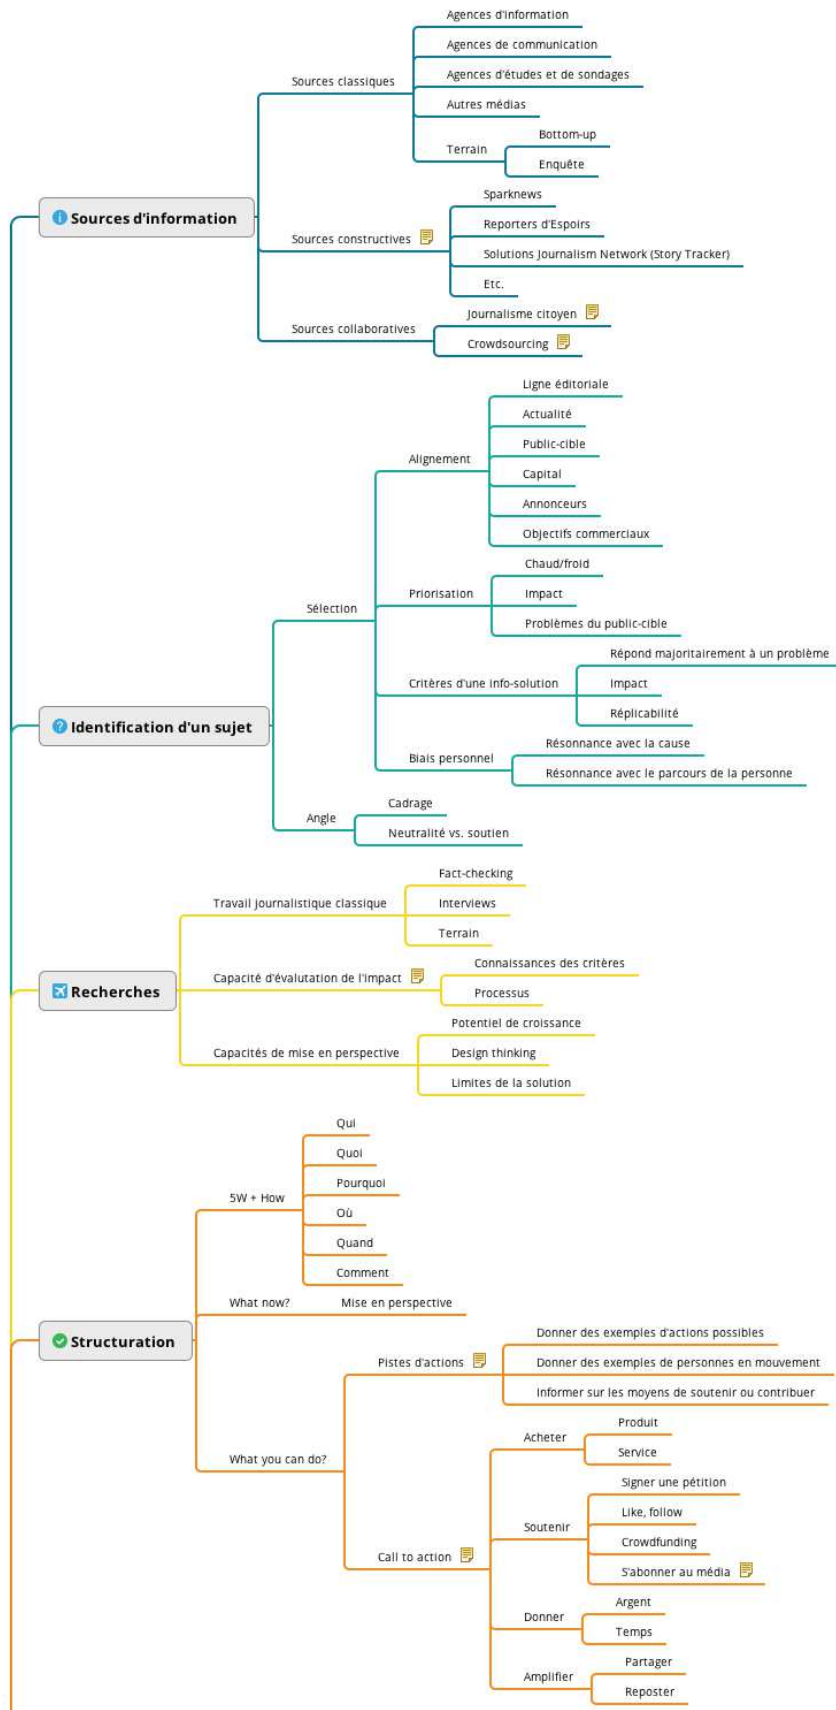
Sources d'information

Sources classiques
Agences d'information
Agences de communication
Agences d'études et de sondages
Autres médias
Terrain
Bottom-up
Enquête

Sources constructives
Sparknews
Reporters d'Espoirs
Solutions Journalism Network (Story Tracker)
Etc.

Sources collaboratives
Journalisme citoyen
Crowdsourcing

Identification d'un sujet

Sélection
Alignement
Ligne éditoriale
Actualité
Public-cible
Capital
Annonceurs
Objectifs commerciaux
Priorisation
Chaud/froid
Impact
Problèmes du public-cible
Critères d'une info-solution
Répond majoritairement à un problème
Impact
Réplicabilité
Biais personnel
Résonnance avec la cause
Résonnance avec le parcours de la personne

Angle
Cadrage
Neutralité vs. soutien

Recherches

Travail journalistique classique
Fact-checking
Interviews
Terrain
Capacité d'évalutation de l'impact
Connaissances des critères
Processus
Capacités de mise en perspective
Potentiel de croissance
Design thinking
Limites de la solution

Structuration

5W + How
Qui
Quoi
Pourquoi
Où
Quand
Comment
What now?
Mise en perspective
What you can do?
Pistes d'actions
Donner des exemples d'actions possibles
Donner des exemples de personnes en mouvement
Informer sur les moyens de soutenir ou contribuer
Call to action
Acheter
Produit
Service
Soutenir
Signer une pétition
Like, follow
Crowdfunding
S'abonner au média
Donner
Argent
Temps
Amplifier
Partager
Reposter